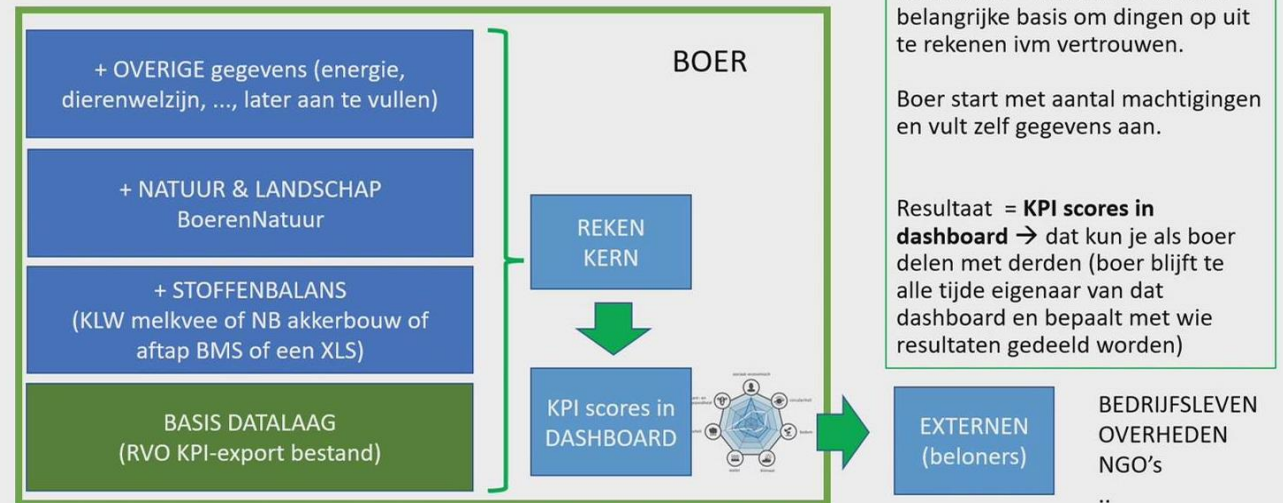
+ OVERIGE gegevens (energie, dierenwelzijn, ..., later aan te vullen)

+ NATUUR & LANDSCHAP
BoerenNatuur

+ STOFFENBALANS
(KLW melkvee of NB akkerbouw of aftap BMS of een XLS)

BASIS DATALAAG
(RVO KPI-export bestand)

BOER

REKEN
KERN

KPI scores in DASHBOARD

belangrijke basis om dingen op uit te rekenen ivm vertrouwen.

Boer start met aantal machtigingen en vult zelf gegevens aan.

Resultaat = **KPI scores in dashboard** → dat kun je als boer delen met derden (boer blijft te alle tijde eigenaar van dat dashboard en bepaalt met wie resultaten gedeeld worden)

EXTERNEN
(beloners)

BEDRIJFSLEVEN
OVERHEDEN
NGO's
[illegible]